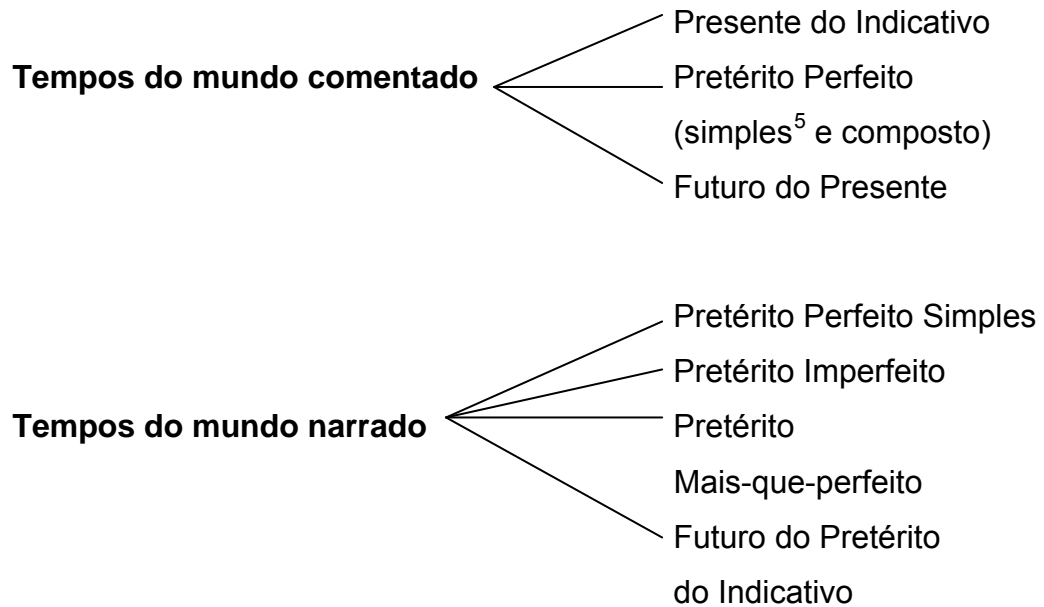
**Tempos do mundo comentado**

Presente do Indicativo

Pretérito Perfeito (simples$^5$ e composto)

Futuro do Presente

**Tempos do mundo narrado**

Pretérito Perfeito Simples

Pretérito Imperfeito

Pretérito Mais-que-perfeito

Futuro do Pretérito do Indicativo